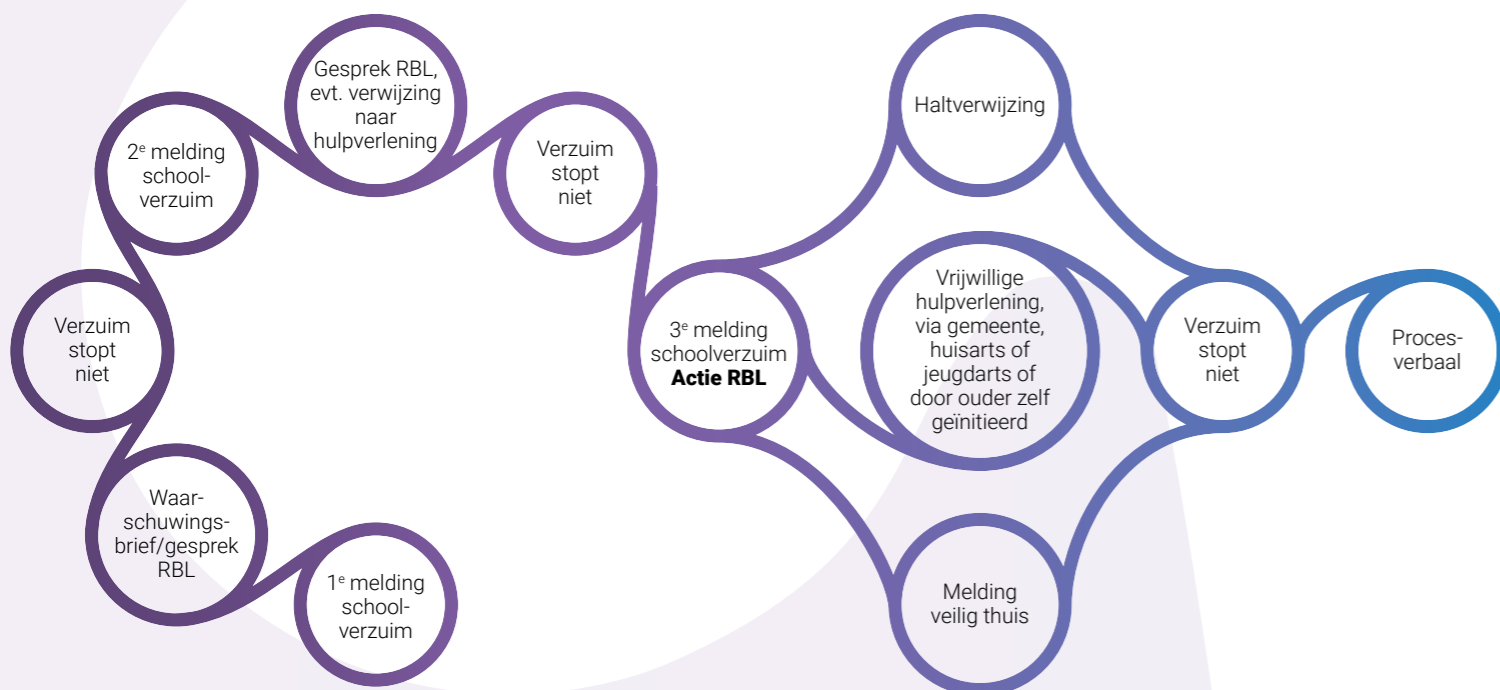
1$^e$ melding schoolverzuim

Waarschuwingsbrief/gesprek RBL

Verzuim stopt niet

2$^e$ melding schoolverzuim

Gesprek RBL, evt. verwijzing naar hulpverlening

Verzuim stopt niet

3$^e$ melding schoolverzuim **Actie RBL**

Haltverwijzing

Vrijwillige hulpverlening, via gemeente, huisarts of jeugdarts of door ouder zelf geïnitieerd

Melding veilig thuis

Verzuim stopt niet

Procesverbaal